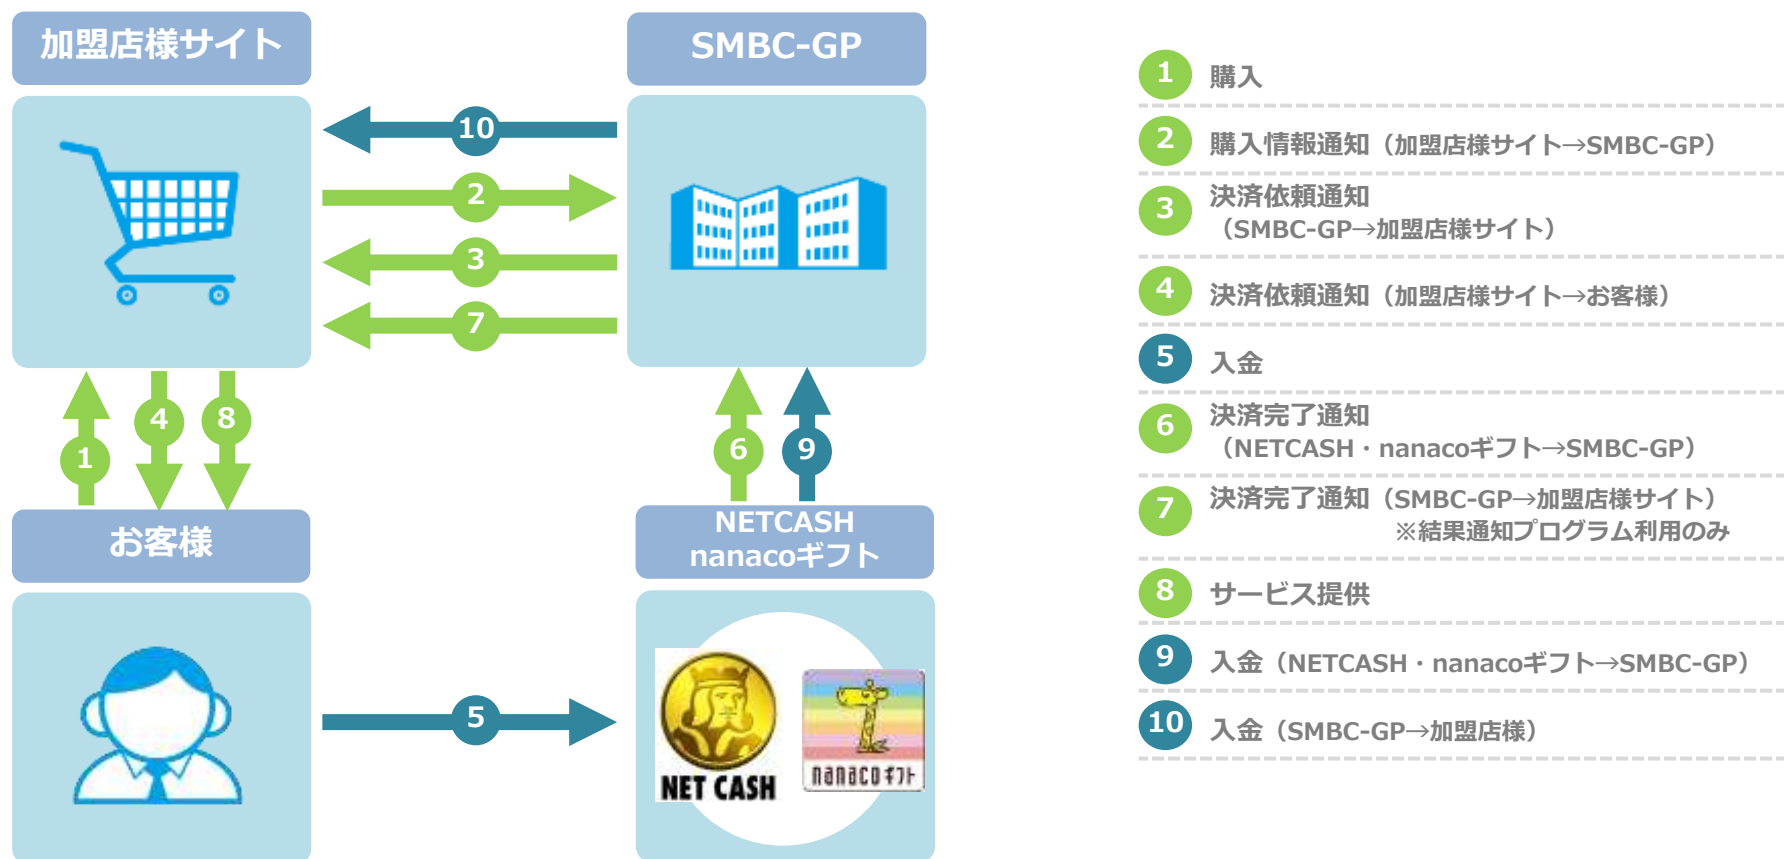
加盟店様サイト

SMBC-GP

10

2

3

7

1

4

8

6

9

お客様

NETCASH nanacoギフト

5

NET CASH

nanacoギフト

1 購入

2 購入情報通知（加盟店様サイト→SMBC-GP）

3 決済依頼通知（SMBC-GP→加盟店様サイト）

4 決済依頼通知（加盟店様サイト→お客様）

5 入金

6 決済完了通知（NETCASH・nanacoギフト→SMBC-GP）

7 決済完了通知（SMBC-GP→加盟店様サイト）
※結果通知プログラム利用のみ

8 サービス提供

9 入金（NETCASH・nanacoギフト→SMBC-GP）

10 入金（SMBC-GP→加盟店様）